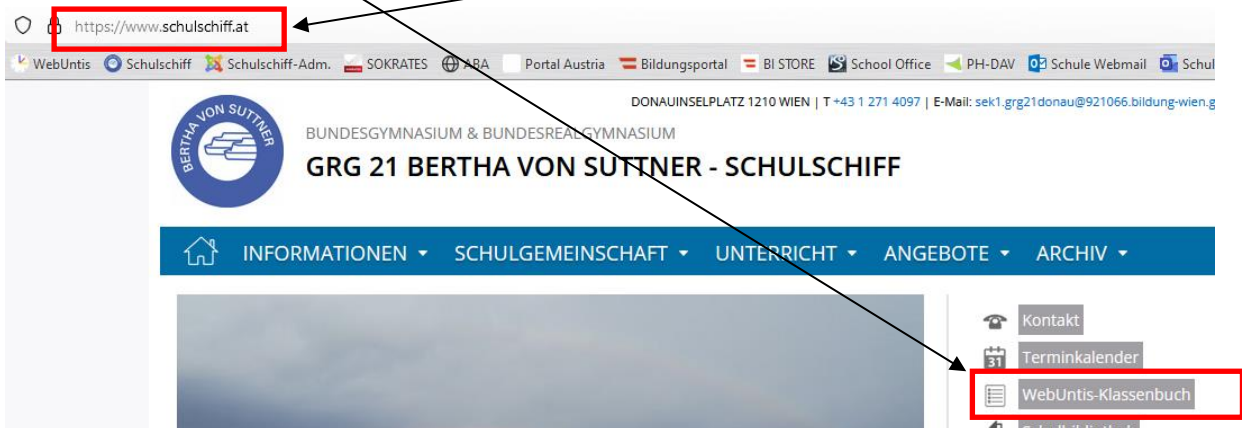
https://www.schulschiff.at

WebUntis Schulschiff Schulschiff-Adm. SOKRATES ABA Portal Austria Bildungsportal BI STORE School Office PH-DAV Schule Webmail Schul

DONAUINSELPLATZ 1210 WIEN | T +43 1 271 4097 | E-Mail: sek1.grg21donau@921066.bildung-wien.g

BERTHA VON SUTTNER

BUNDESGYMNASIUM & BUNDESREALGYMNASIUM

GRG 21 BERTHA VON SUTTNER - SCHULSCHIFF

INFORMATIONEN ▾ SCHULGEMEINSCHAFT ▾ UNTERRICHT ▾ ANGEBOTE ▾ ARCHIV ▾

Kontakt

31 Terminkalender

WebUntis-Klassenbuch

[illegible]